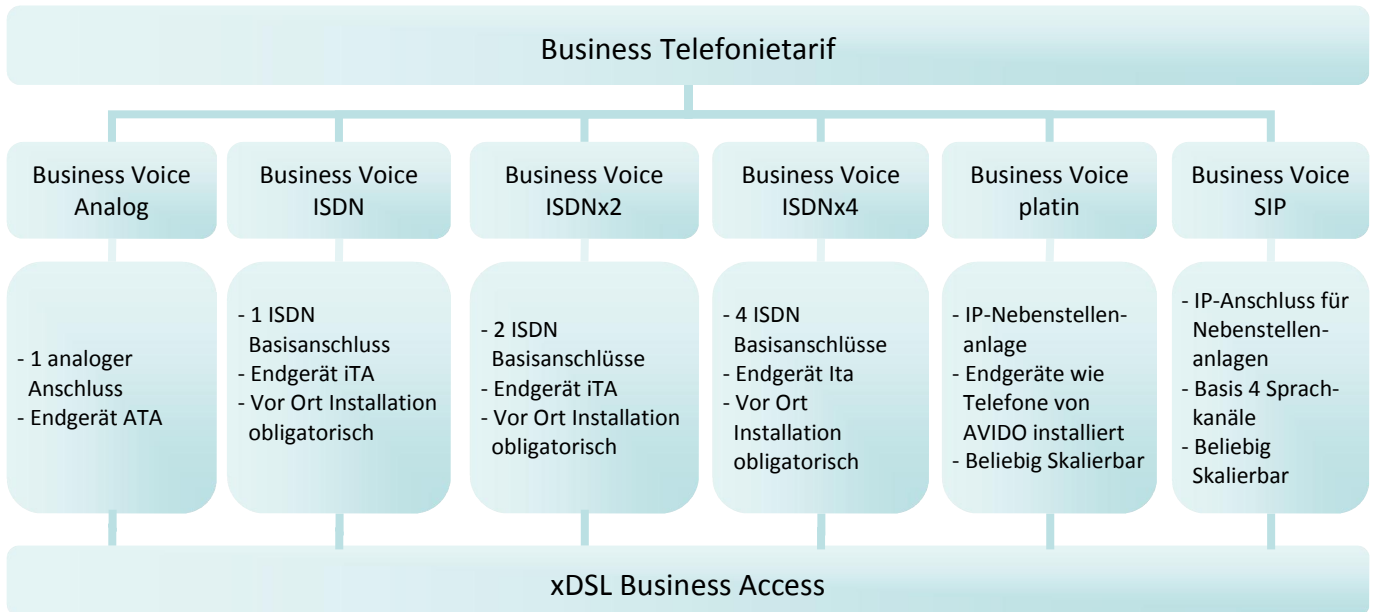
Business Telefonietarif

Business Voice Analog

- 1 analoger Anschluss
- Endgerät ATA

Business Voice ISDN

- 1 ISDN Basisanschluss
- Endgerät iTA
- Vor Ort Installation obligatorisch

Business Voice ISDNx2

- 2 ISDN Basisanschlüsse
- Endgerät iTA
- Vor Ort Installation obligatorisch

Business Voice ISDNx4

- 4 ISDN Basisanschlüsse
- Endgerät Ita
- Vor Ort Installation obligatorisch

Business Voice platin

- IP-Nebenstellenanlage
- Endgeräte wie Telefone von AVIDO installiert
- Beliebig Skalierbar

Business Voice SIP

- IP-Anschluss für Nebenstellenanlagen
- Basis 4 Sprachkanäle
- Beliebig Skalierbar

xDSL Business Access